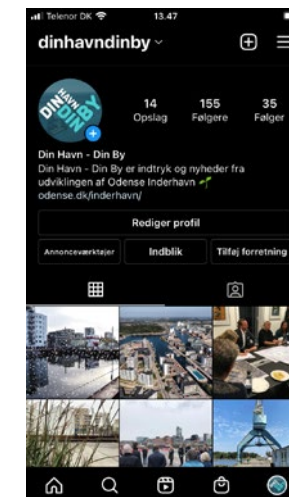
Telenor DK 13.47

dinhavndinby

DIN HAVN DIN BY

14 Opslag
155 Følgere
35 Følger

Din Havn - Din By
Din Havn - Din By er indtryk og nyheder fra udviklingen af Odense Inderhavn
odense.dk/inderhavn/

Rediger profil

Annonceværktøjer
Indblik
Tilføj forretning